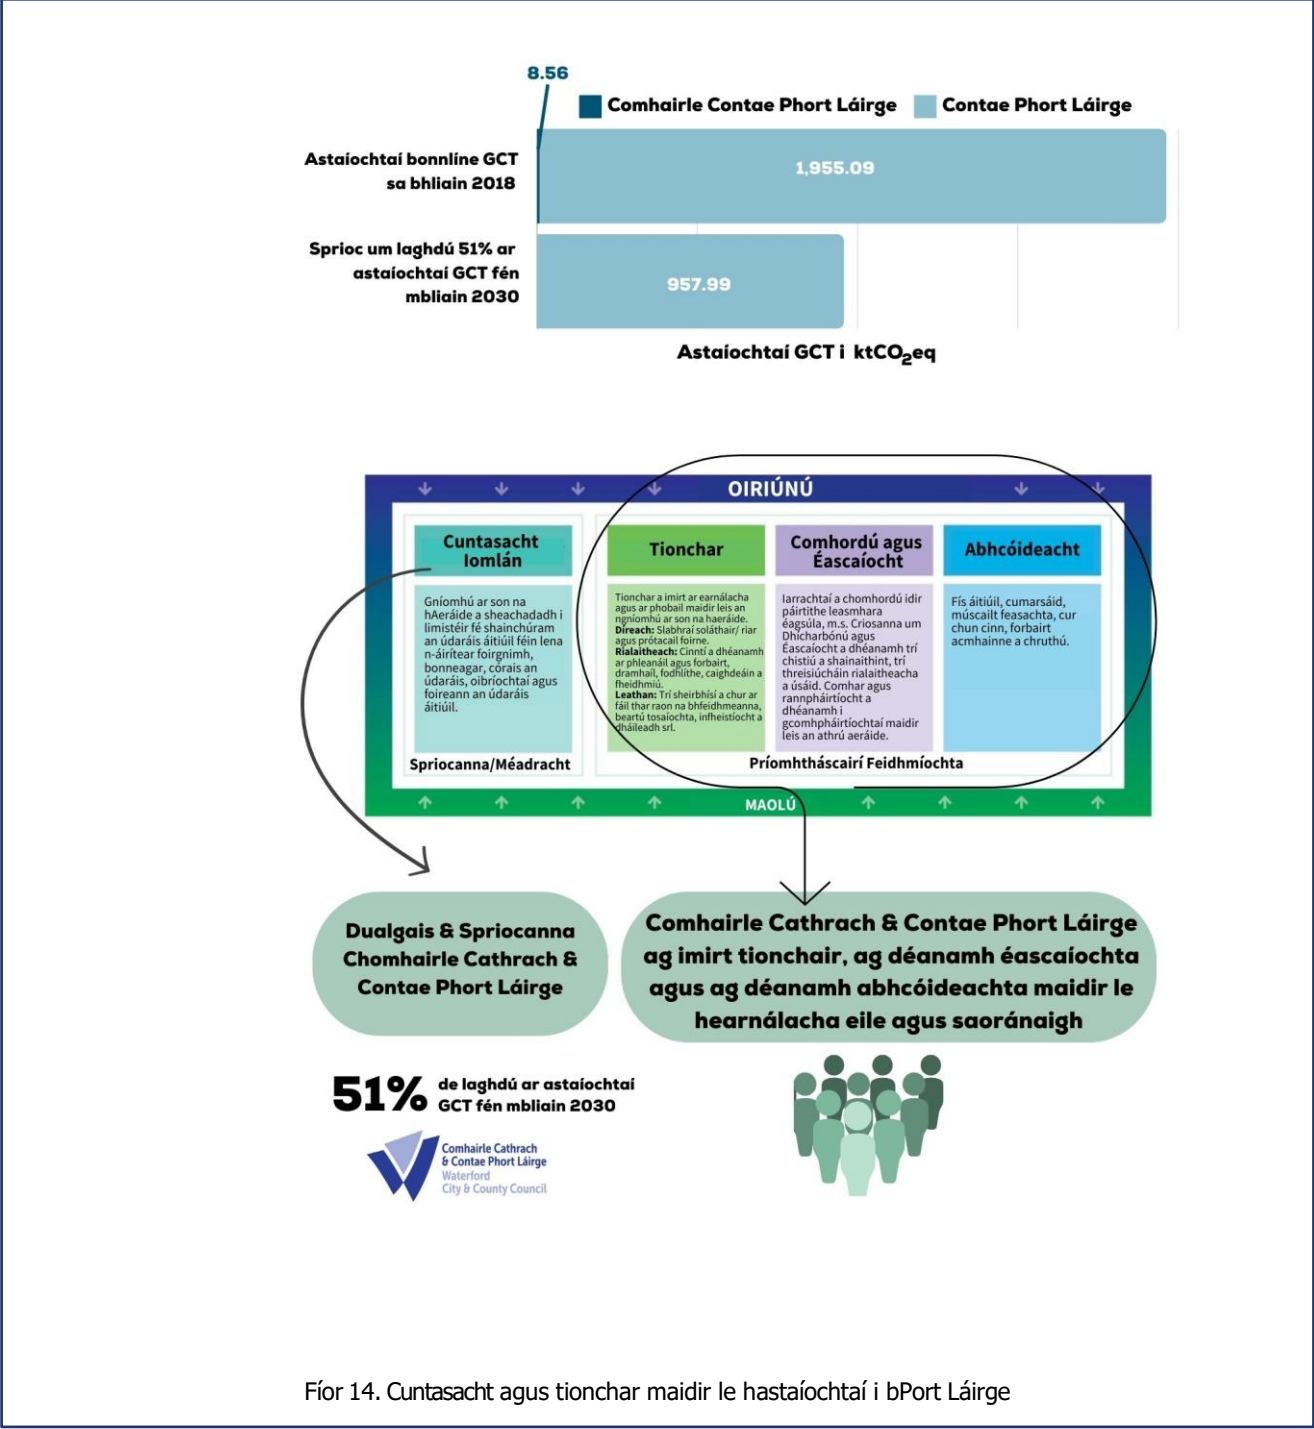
8.56

Comhairle Contae Phort Láirge   Contae Phort Láirge

Astaíochtaí bonnlíne GCT sa bhliain 2018

1,955.09

Sprioc um laghdú 51% ar astaíochtaí GCT fén mbliain 2030

957.99

Astaíochtaí GCT i $ktCO_2eq$

OIRIÚNÚ

Cuntasacht Iomlán

Gníomhú ar son na hAeráide a sheachadadh i limistéir fé shainchúram an údaráis áitiúil féin lena n-áirítear foirgnimh, bonneagar, córais an údaráis, oibríochtaí agus foireann an údaráis áitiúil.

Spriocanna/Méadracht

Tionchar

Tionchar a imirt ar earnálacha agus ar phobail maidir leis an ngníomhú ar son na haeráide.
Díreach: Slabhraí soláthair/ riar agus prótacail foirne.
Rialaitheach: Cinntí a dhéanamh ar phleanáil agus forbairt, dramhail, fodhlíthe, caighdeáin a fheidhmiú.
Leathan: Trí sheirbhísí a chur ar fáil thar raon na bhfeidhmeanna, beartú tosaíochta, infheistíocht a dháileadh srl.

Comhordú agus Éascaíocht

Iarrachtaí a chomhordú idir páirtithe leasmhara éagsúla, m.s. Criosanna um Dhícharbónú agus Éascaíocht a dhéanamh trí chistiú a shainaithint, trí threisiúcháin rialaitheacha a úsáid. Comhar agus rannpháirtíocht a dhéanamh i gcomhpháirtíochtaí maidir leis an athrú aeráide.

Abhcóideacht

Fís áitiúil, cumarsáid, múscailt feasachta, cur chun cinn, forbairt acmhainne a chruthú.

Príomhtháscairí Feidhmíochta

MAOLÚ

Dualgais & Spriocanna Chomhairle Cathrach & Contae Phort Láirge

Comhairle Cathrach & Contae Phort Láirge ag imirt tionchair, ag déanamh éascaíochta agus ag déanamh abhcóideachta maidir le hearnálacha eile agus saoránaigh

51% de laghdú ar astaíochtaí GCT fén mbliain 2030

Comhairle Cathrach & Contae Phort Láirge
Waterford City & County Council

Fíor 14. Cuntasacht agus tionchar maidir le hastaíochtaí i bPort Láirge